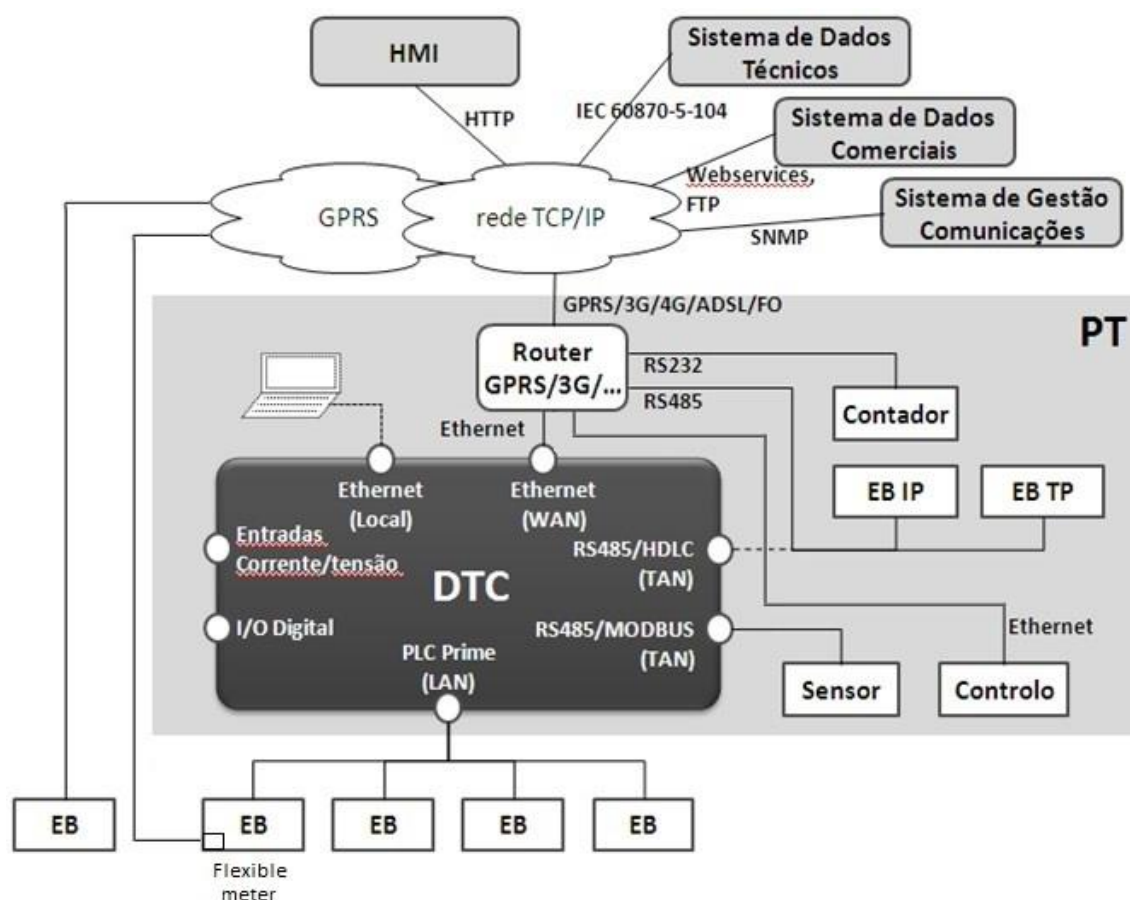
HMI

Sistema de Dados Técnicos

HTTP

IEC 60870-5-104

Sistema de Dados Comerciais

Webservices, FTP

Sistema de Gestão Comunicações

SNMP

GPRS

rede TCP/IP

GPRS/3G/4G/ADSL/FO

PT

Router GPRS/3G/...

RS232

RS485

Contador

Ethernet

EB IP

EB TP

Ethernet (Local)

Ethernet (WAN)

Entradas Corrente/tensão

RS485/HDLC (TAN)

DTC

I/O Digital

RS485/MODBUS (TAN)

Ethernet

PLC Prime (LAN)

Sensor

Controlo

EB

EB

EB

EB

EB

Flexible meter